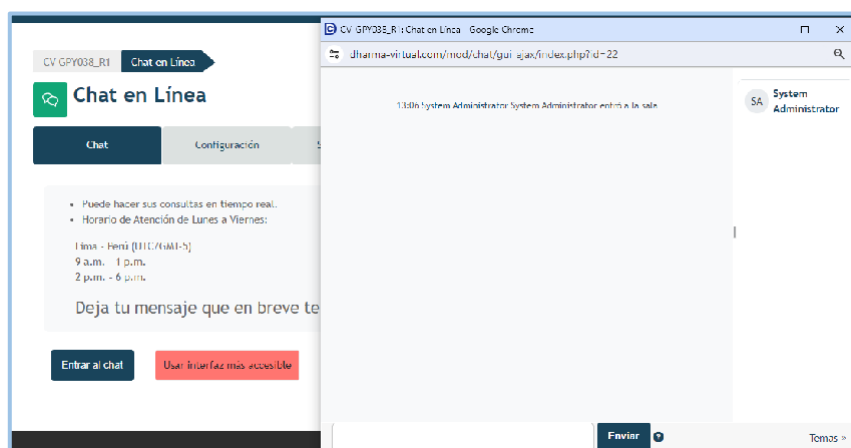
CV GPY038_R1 Chat en Línea

Chat en Línea

Chat

Configuración

• Puede hacer sus consultas en tiempo real.
• Horario de Atención de Lunes a Viernes:

Lima - Perú (UTC/GMT-5)
9 a.m. - 1 p.m.
2 p.m. - 6 p.m.

Deja tu mensaje que en breve te

Entrar al chat

Usar interfaz más accesible

CV GPY038_R1: Chat en Línea - Google Chrome

dharma-virtual.com/mod/chat/gui_ajax/index.php?id=22

13:06 System Administrator System Administrator entró a la sala

SA System Administrator

Enviar

Temas »